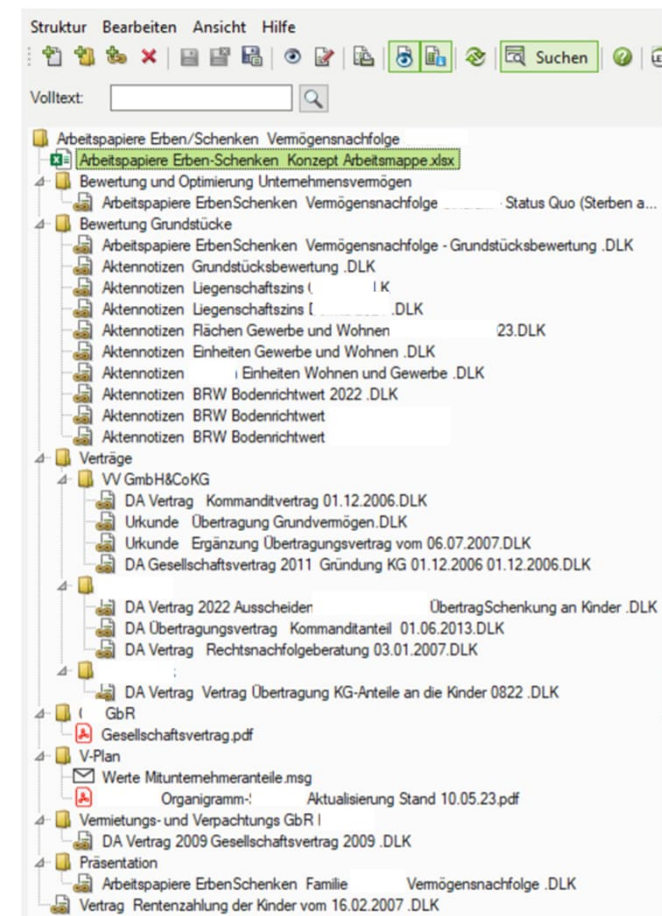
Struktur Bearbeiten Ansicht Hilfe

Suchen

Volltext:

Arbeitspapiere Erben/Schenken Vermögensnachfolge

Arbeitspapiere Erben-Schenken Konzept Arbeitsmappe.xlsx

Bewertung und Optimierung Unternehmensvermögen

Arbeitspapiere ErbenSchenken Vermögensnachfolge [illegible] Status Quo (Sterben a...

Bewertung Grundstücke

Arbeitspapiere ErbenSchenken Vermögensnachfolge - Grundstücksbewertung .DLK

Aktennotizen Grundstücksbewertung .DLK

Aktennotizen Liegenschaftszins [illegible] .K

Aktennotizen Liegenschaftszins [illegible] .DLK

Aktennotizen Flächen Gewerbe und Wohnen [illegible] 23.DLK

Aktennotizen Einheiten Gewerbe und Wohnen .DLK

Aktennotizen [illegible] Einheiten Wohnen und Gewerbe .DLK

Aktennotizen BRW Bodenrichtwert 2022 .DLK

Aktennotizen BRW Bodenrichtwert

Aktennotizen BRW Bodenrichtwert

Verträge

VV GmbH&CoKG

DA Vertrag Kommanditvertrag 01.12.2006.DLK

Urkunde Übertragung Grundvermögen.DLK

Urkunde Ergänzung Übertragungsvertrag vom 06.07.2007.DLK

DA Gesellschaftsvertrag 2011 Gründung KG 01.12.2006 01.12.2006.DLK

DA Vertrag 2022 Ausscheiden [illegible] ÜbertragSchenkung an Kinder .DLK

DA Übertragungsvertrag Kommanditanteil 01.06.2013.DLK

DA Vertrag Rechtsnachfolgeberatung 03.01.2007.DLK

DA Vertrag Vertrag Übertragung KG-Anteile an die Kinder 0822 .DLK

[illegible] GbR

Gesellschaftsvertrag.pdf

V-Plan

Werte Mitunternehmeranteile.msg

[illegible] Organigramm-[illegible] Aktualisierung Stand 10.05.23.pdf

Vermietungs- und Verpachtungs GbR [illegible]

DA Vertrag 2009 Gesellschaftsvertrag 2009 .DLK

Präsentation

Arbeitspapiere ErbenSchenken Familie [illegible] Vermögensnachfolge .DLK

Vertrag Rentenzahlung der Kinder vom 16.02.2007 .DLK